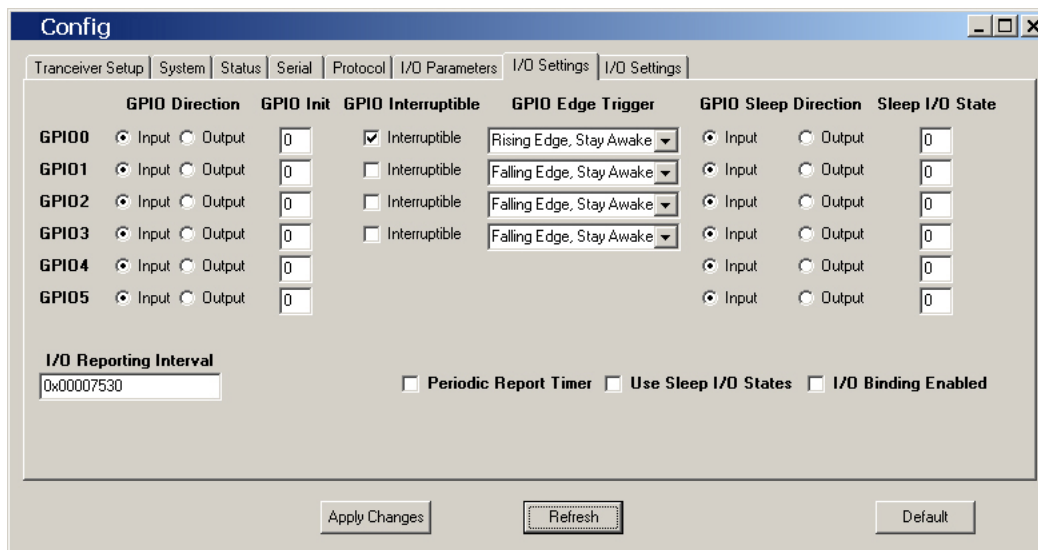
Config

Tranceiver Setup | System | Status | Serial | Protocol | I/O Parameters | I/O Settings | I/O Settings

| | GPIO Direction | GPIO Init | GPIO Interruptible | GPIO Edge Trigger | GPIO Sleep Direction | | Sleep I/O State |
|---|---|---|---|---|---|---|---|
| GPIO0 | Input Output | 0 | Interruptible | Rising Edge, Stay Awake | Input | Output | 0 |
| GPIO1 | Input Output | 0 | Interruptible | Falling Edge, Stay Awake | Input | Output | 0 |
| GPIO2 | Input Output | 0 | Interruptible | Falling Edge, Stay Awake | Input | Output | 0 |
| GPIO3 | Input Output | 0 | Interruptible | Falling Edge, Stay Awake | Input | Output | 0 |
| GPIO4 | Input Output | 0 | | | Input | Output | 0 |
| GPIO5 | Input Output | 0 | | | Input | Output | 0 |

I/O Reporting Interval
0x00007530

Periodic Report Timer Use Sleep I/O States I/O Binding Enabled

Apply Changes Refresh Default